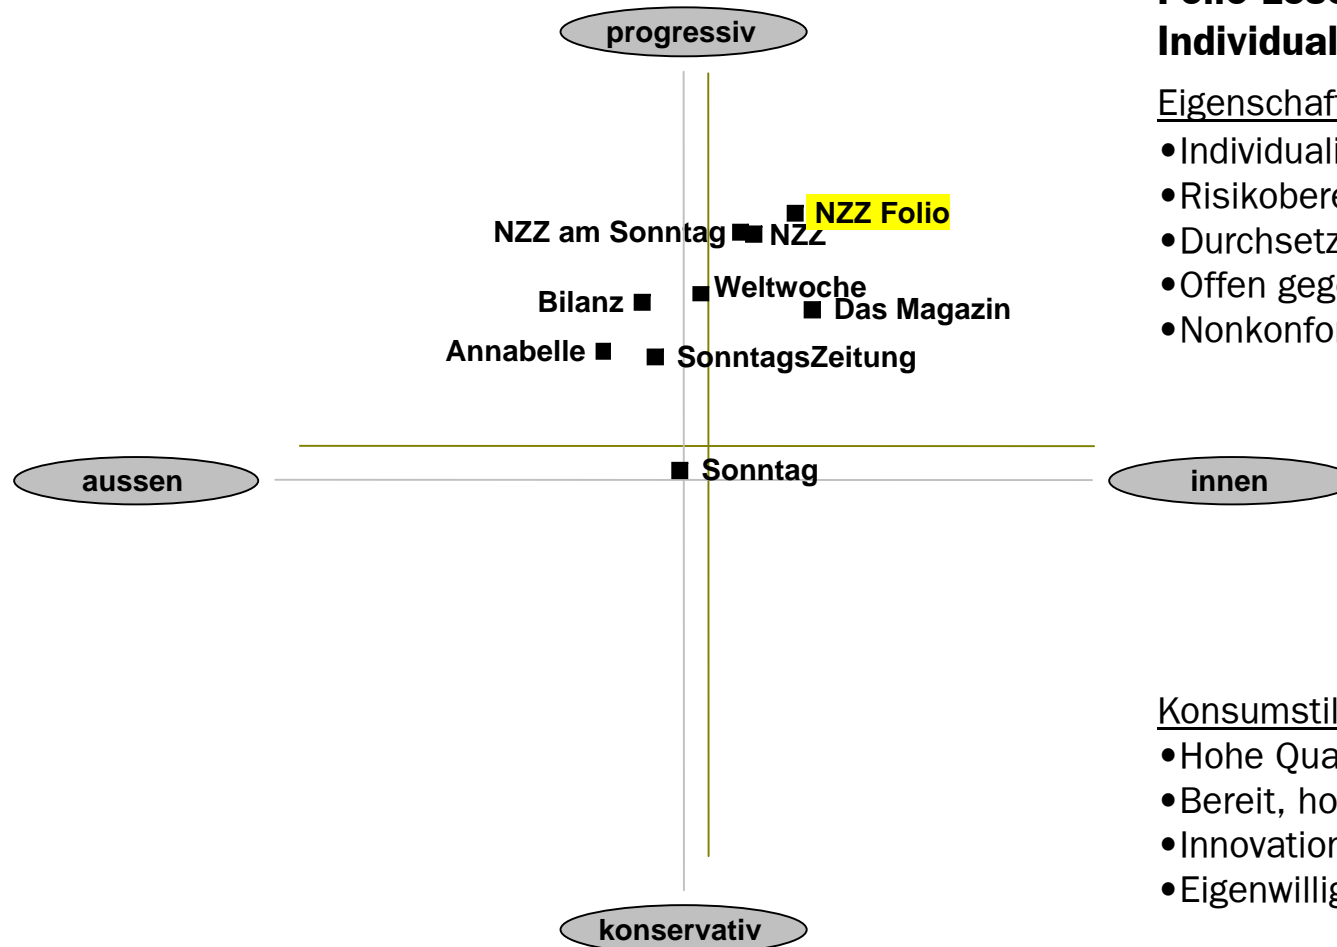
progressiv

NZZ Folio
NZZ am Sonntag
NZZ
Bilanz
Weltwoche
Das Magazin
Annabelle
SonntagsZeitung

aussen
Sonntag
innen

konservativ

Folio-Lese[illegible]
Individual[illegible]

Eigenschaf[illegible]
•Individuali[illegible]
•Risikobere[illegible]
•Durchsetz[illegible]
•Offen geg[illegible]
•Nonkonfor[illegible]

Konsumstil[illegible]
•Hohe Qua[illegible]
•Bereit, ho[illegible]
•Innovation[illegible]
•Eigenwillig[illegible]